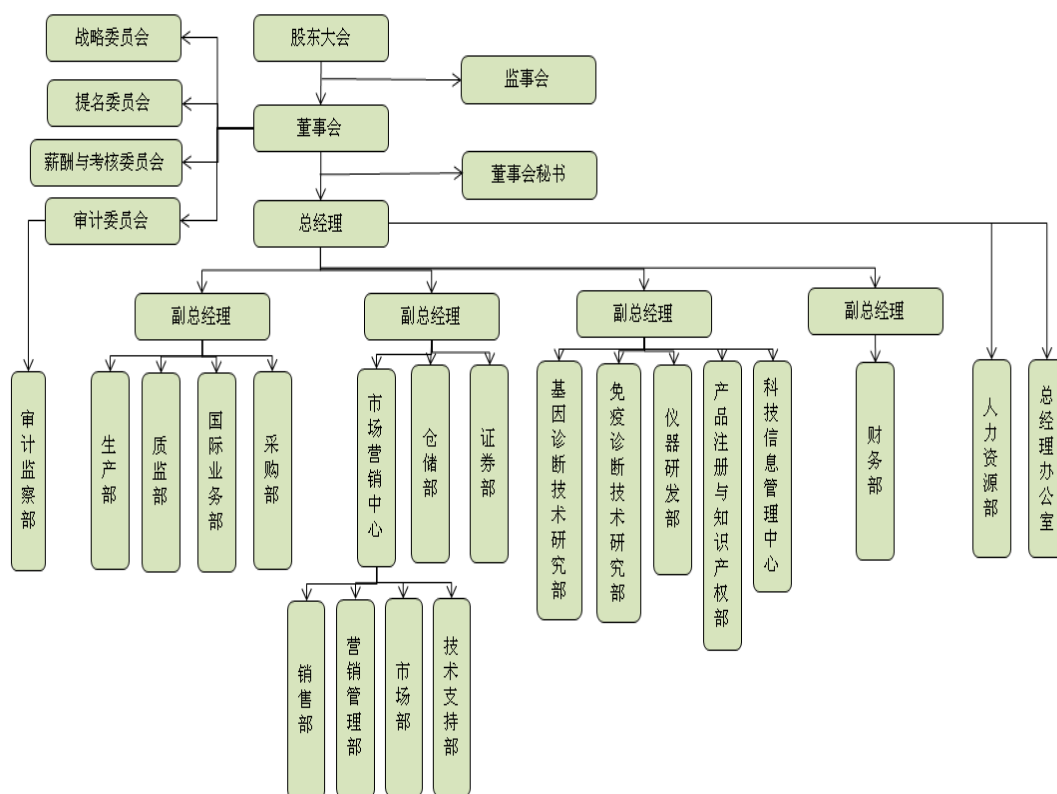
股东大会

战略委员会

提名委员会

薪酬与考核委员会

审计委员会

监事会

董事会

董事会秘书

总经理

审计监察部

副总经理

生产部

质监部

国际业务部

采购部

副总经理

市场营销中心

仓储部

证券部

销售部

营销管理部

市场部

技术支持部

副总经理

基因诊断技术研究部

免疫诊断技术研究部

仪器研发部

产品注册与知识产权部

科技信息管理中心

副总经理

财务部

人力资源部

总经理办公室